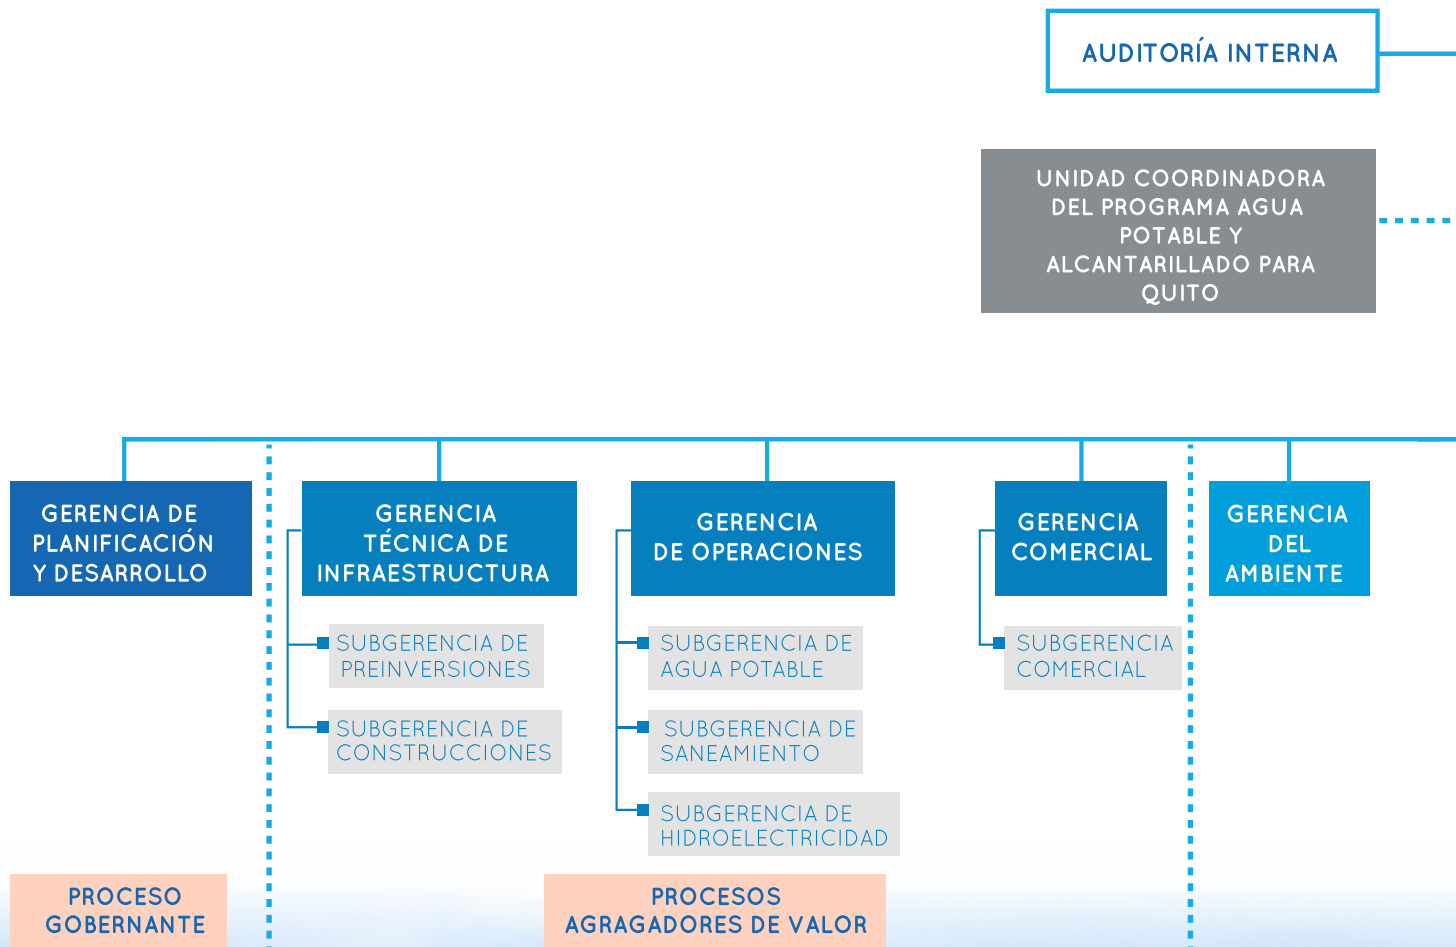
AUDITORÍA INTERNA

UNIDAD COORDINADORA DEL PROGRAMA AGUA POTABLE Y ALCANTARILLADO PARA QUITO

GERENCIA DE PLANIFICACIÓN Y DESARROLLO

GERENCIA TÉCNICA DE INFRAESTRUCTURA

SUBGERENCIA DE PREINVERSIONES

SUBGERENCIA DE CONSTRUCCIONES

GERENCIA DE OPERACIONES

SUBGERENCIA DE AGUA POTABLE

SUBGERENCIA DE SANEAMIENTO

SUBGERENCIA DE HIDROELECTRICIDAD

GERENCIA COMERCIAL

SUBGERENCIA COMERCIAL

GERENCIA DEL AMBIENTE

PROCESO GOBERNANTE

PROCESOS AGRAGADORES DE VALOR